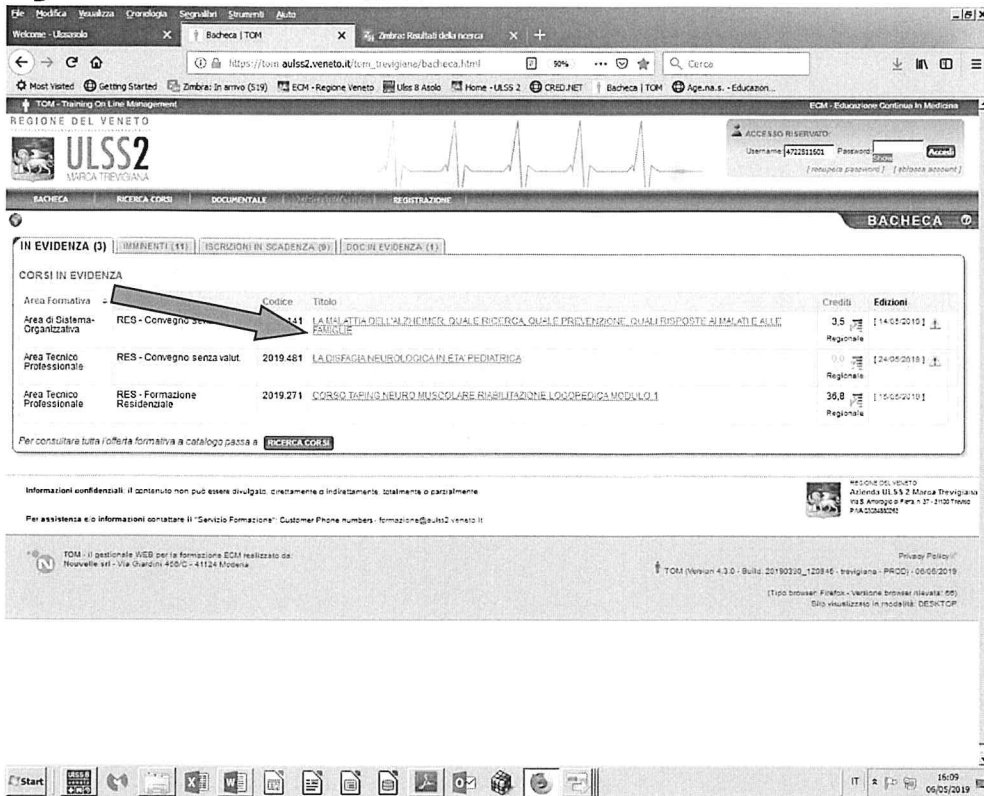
File Modifica Visualizza Cronologia Segnalibri Strumenti Aiuto

Welcome - Ulssasolo | Bacheca | TOM | Zimbra: Risultati della ricerca

https://tom.aulss2.veneto.it/tom_trevigiana/bacheca.html 50% Cerca

Most Visited Getting Started Zimbra: In arrivo (519) ECM - Regione Veneto Ulss 8 Asolo Home - ULSS 2 CRED.NET Bacheca | TOM Age.na.s. - Educazion...

TOM - Training On Line Management ECM - Educazione Continua in Medicina

REGIONE DEL VENETO
ULSS2
MARCA TREVIGIANA

ACCESSO RISERVATO
Username 4722511601 Password Show Accedi
[ recupera password ] [ sblocca account ]

BACHECA | RICERCA CORSI | DOCUMENTALE | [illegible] | REGISTRAZIONE

BACHECA

IN EVIDENZA (3) | IMMINENTI (11) | ISCRIZIONI IN SCADENZA (9) | DOC IN EVIDENZA (1)

CORSI IN EVIDENZA

| Area Formativa | | Codice | Titolo | Crediti | Edizioni |
|---|---|---|---|---|---|
| Area di Sistema-Organizzativa | RES - Convegno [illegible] | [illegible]141 | LA MALATTIA DELL'ALZHEIMER. QUALE RICERCA, QUALE PREVENZIONE, QUALI RISPOSTE AI MALATI E ALLE FAMIGLIE | 3,5 Regionale | [14/05/2019] |
| Area Tecnico Professionale | RES - Convegno senza valut. | 2019.481 | LA DISFAGIA NEUROLOGICA IN ETA' PEDIATRICA | 0,0 Regionale | [24/05/2019] |
| Area Tecnico Professionale | RES - Formazione Residenziale | 2019.271 | CORSO TAPING NEURO MUSCOLARE RIABILITAZIONE LOGOPEDICA MODULO 1 | 36,8 Regionale | [15/06/2019] |

Per consultare tutta l'offerta formativa a catalogo passa a RICERCA CORSI

Informazioni confidenziali: il contenuto non può essere divulgato, direttamente o indirettamente, totalmente o parzialmente.

Per assistenza e/o informazioni contattare il "Servizio Formazione". Customer Phone numbers - formazione@aulss2.veneto.it

REGIONE DEL VENETO
Azienda ULSS 2 Marca Trevigiana
Via S. Ambrogio di Fiera n. 37 - 31100 Treviso
P.IVA 03084880263

TOM - il gestionale WEB per la formazione ECM realizzato da:
Nouvelle srl - Via Giardini 456/C - 41124 Modena

Privacy Policy
TOM (Version 4.3.0 - Build: 20190330_120846 - trevigiana - PROD) - 06/05/2019
(Tipo browser: Firefox - Versione browser rilevata: 66)
Sito visualizzato in modalità: DESKTOP

Start
IT 16:09 06/05/2019